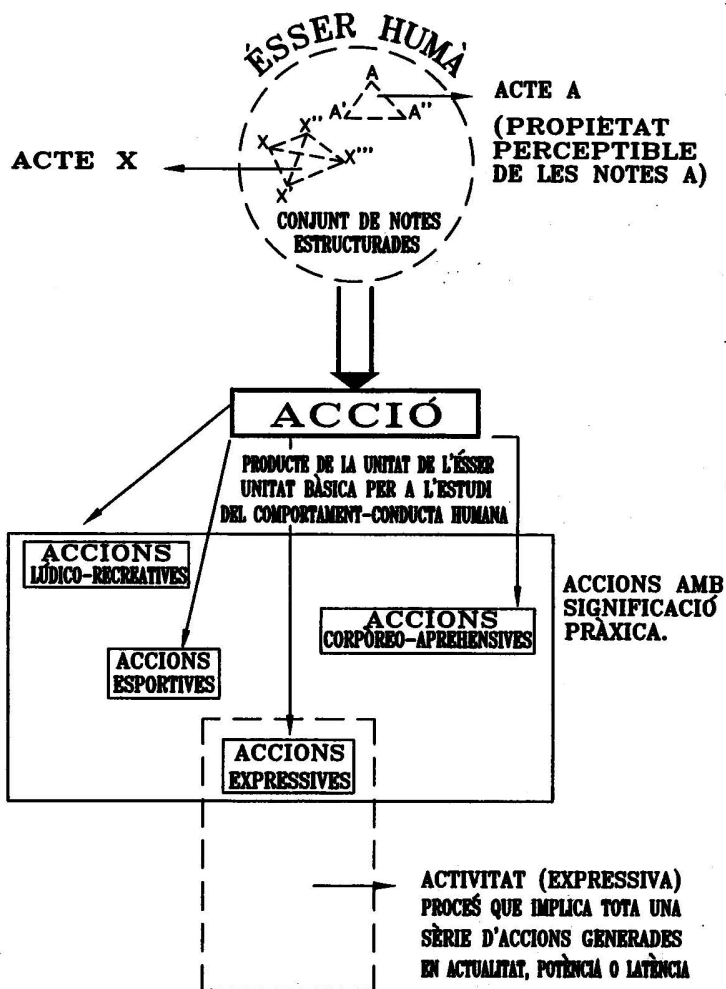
ÉSSER HUMÀ

A
A'
A''
ACTE A
(PROPIETAT PERCEPTIBLE DE LES NOTES A)

ACTE X
X
X''
X'''
X

CONJUNT DE NOTES ESTRUCTURADES

ACCIÓ

PRODUCTE DE LA UNITAT DE L'ÉSSER
UNITAT BÀSICA PER A L'ESTUDI
DEL COMPORTAMENT-CONDUCTA HUMANA

ACCIONS LÚDICO-RECREATIVES

ACCIONS AMB SIGNIFICACIÓ PRÀXICA.

ACCIONS CORPÒREO-APREHENSIVES

ACCIONS ESPORTIVES

ACCIONS EXPRESSIVES

ACTIVITAT (EXPRESSIVA)
PROCÉS QUE IMPLICA TOTA UNA SÈRIE D'ACCIONS GENERADES EN ACTUALITAT, POTÈNCIA O LATÈNCIA